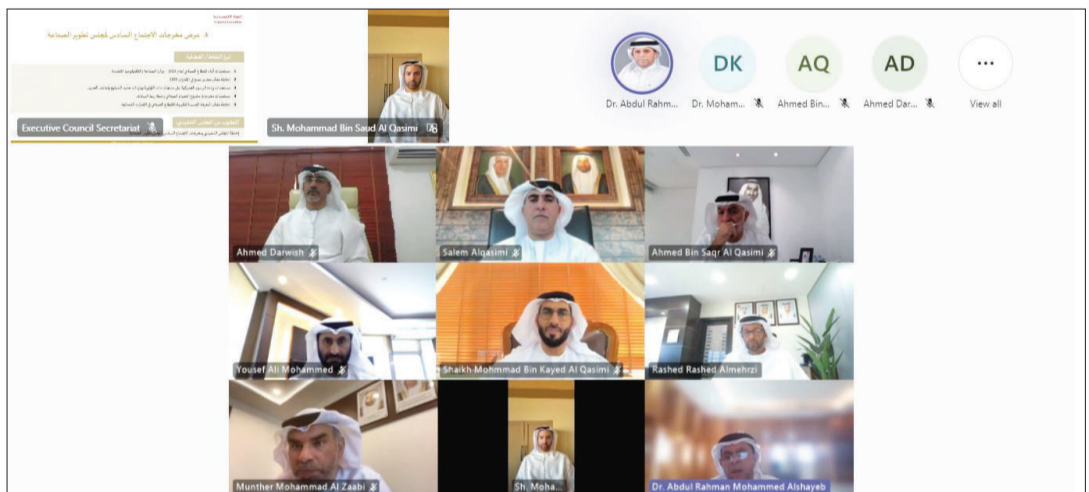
4. عرض مخرجات الاجتماع السادس لمجلس تطوير الصناعة

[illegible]

Executive Council Secretariat

Sh. Mohammad Bin Saud Al Qasimi

DK

AQ

AD

...

Dr. Abdul Rahm...

Dr. Moham...

Ahmed Bin...

Ahmed Dar...

View all

Ahmed Darwish

Salem Alqasimi

Ahmed Bin Saqr Al Qasimi

Yousef Ali Mohammed

Shaikh Mohmmad Bin Kayed Al Qasimi

Rashed Rashed Almehrzi

Munther Mohammad Al Zaabi

Sh. Moha...

Dr. Abdul Rahman Mohammed Alshayeb